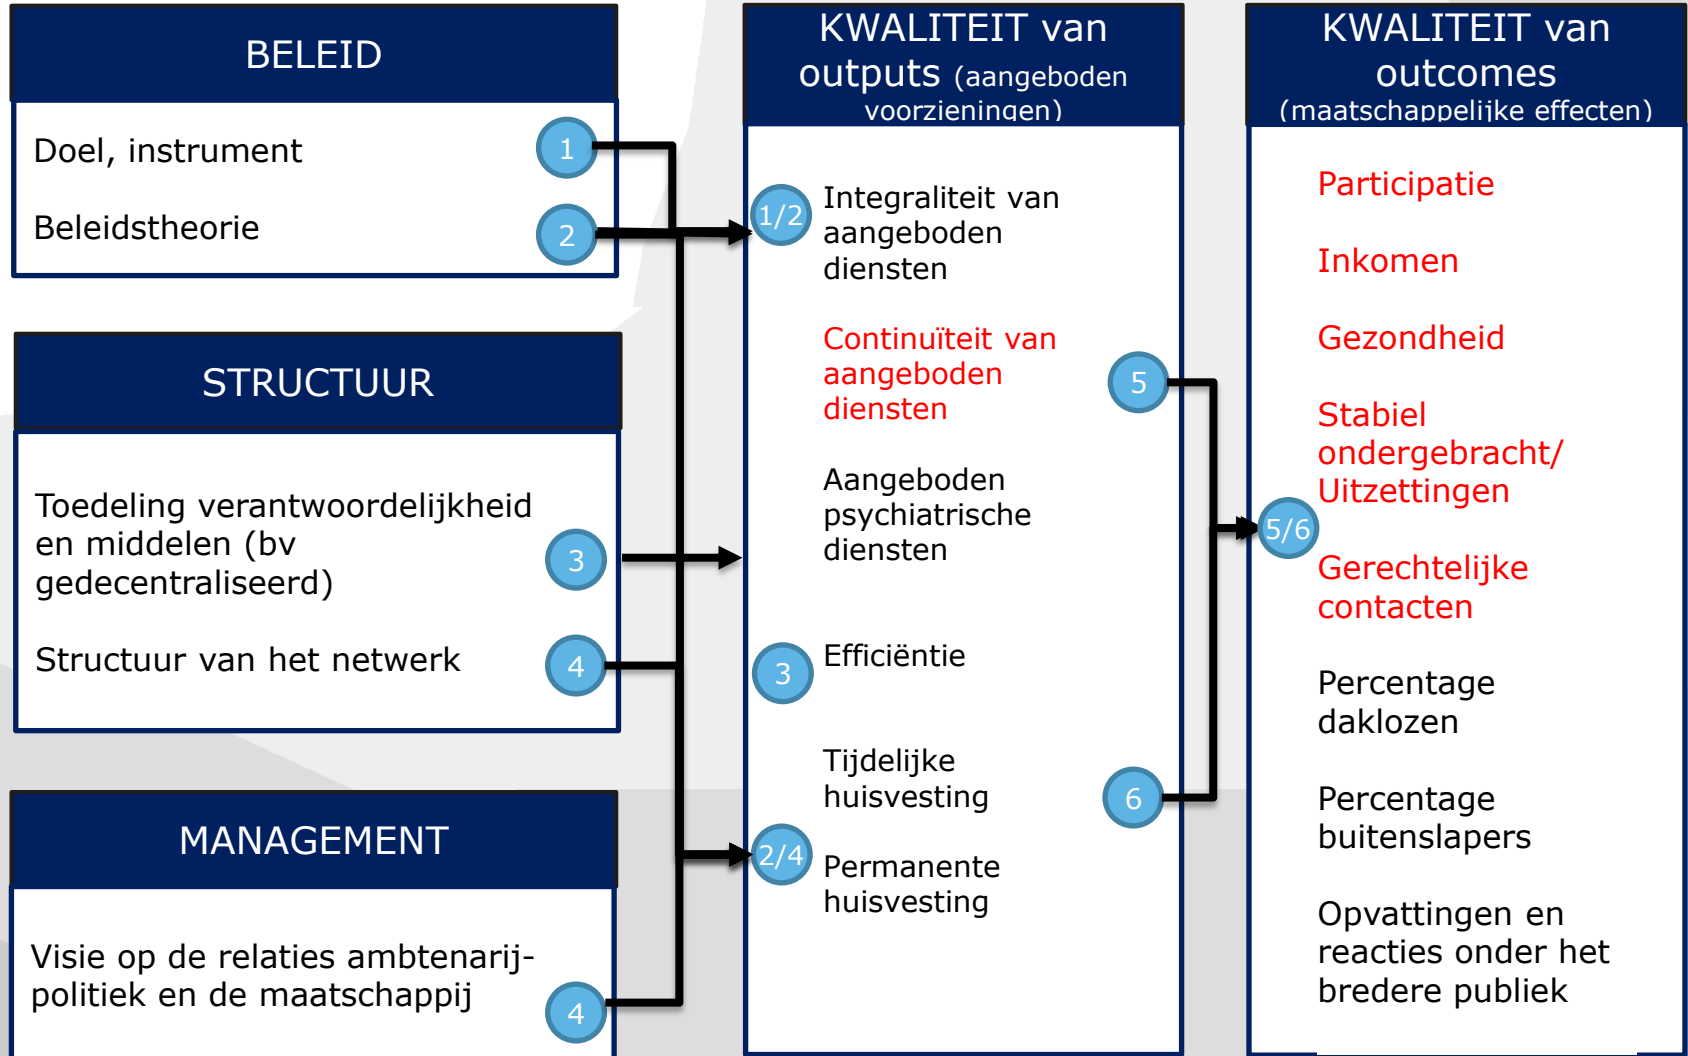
BELEID

Doel, instrument 1

Beleidstheorie 2

STRUCTUUR

Toedeling verantwoordelijkheid en middelen (bv gedecentraliseerd) 3

Structuur van het netwerk 4

MANAGEMENT

Visie op de relaties ambtenarij-politiek en de maatschappij 4

KWALITEIT van outputs (aangeboden voorzieningen)

1/2 Integraliteit van aangeboden diensten

Continuïteit van aangeboden diensten 5

Aangeboden psychiatrische diensten

3 Efficiëntie

Tijdelijke huisvesting 6

2/4 Permanente huisvesting

KWALITEIT van outcomes (maatschappelijke effecten)

Participatie

Inkomen

Gezondheid

Stabiel ondergebracht/ Uitzettingen

5/6

Gerechtelijke contacten

Percentage daklozen

Percentage buitenslapers

Opvattingen en reacties onder het bredere publiek